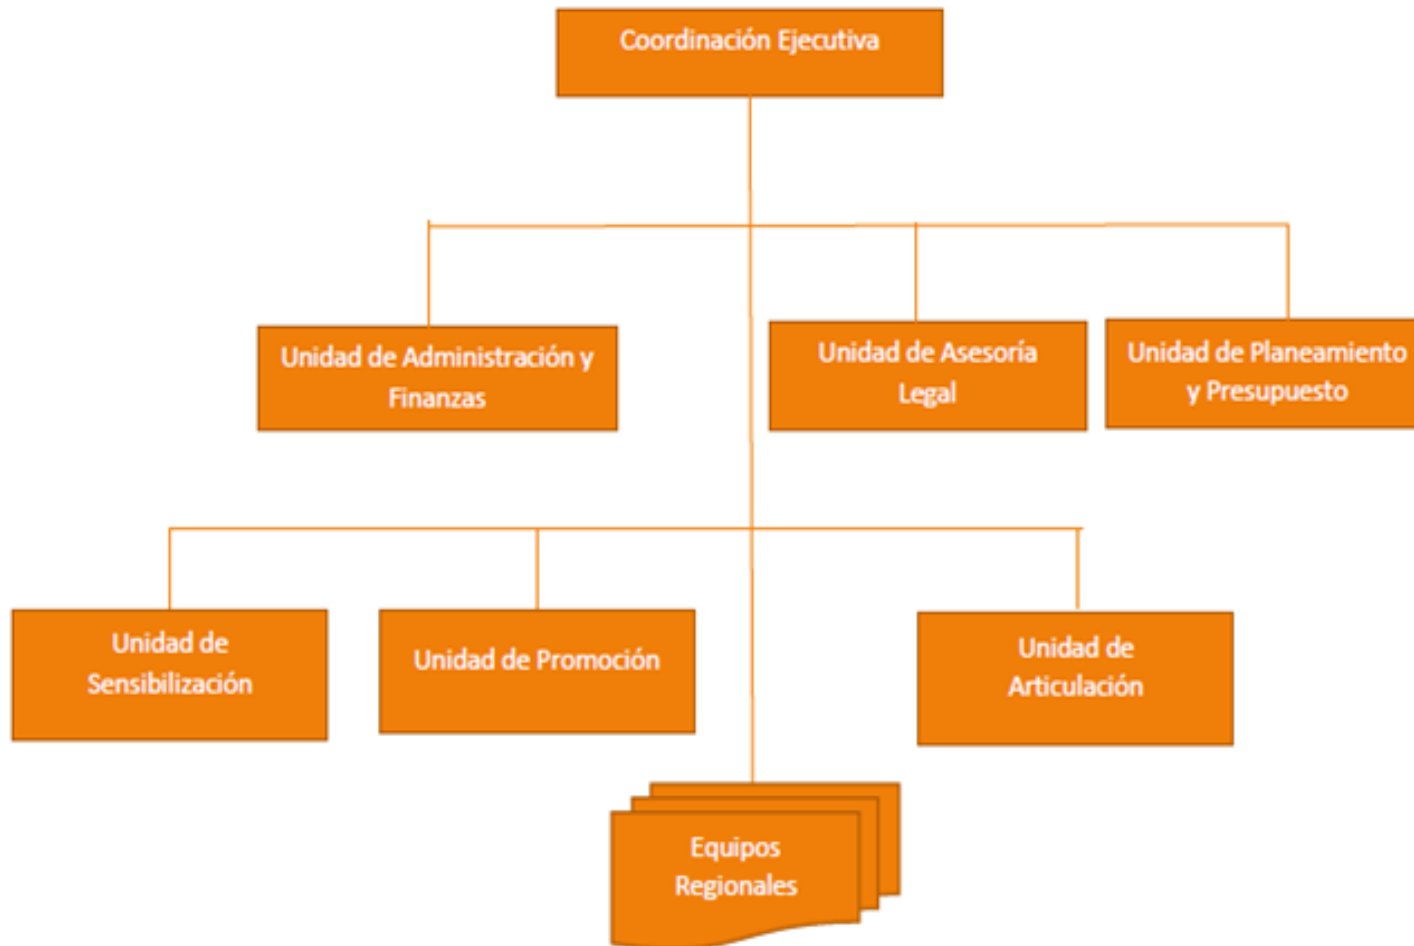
Coordinación Ejecutiva

Unidad de Administración y Finanzas

Unidad de Asesoría Legal

Unidad de Planeamiento y Presupuesto

Unidad de Sensibilización

Unidad de Promoción

Unidad de Articulación

Equipos Regionales